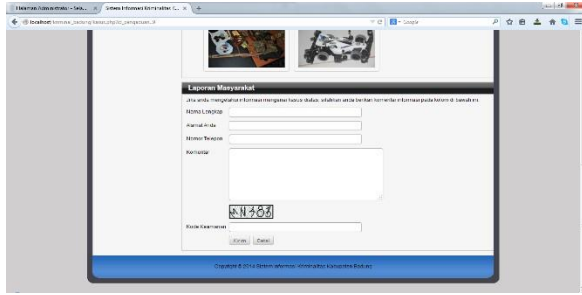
Halaman Administrator - Sist... × | Sistem Informasi Kriminalitas K... × | +

localhost/sistem_pendukung_keputusan/detail_pengaduan/...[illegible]

Google

Laporan Masyarakat

Jika anda mengetahui informasi mengenai kasus diatas, silahkan anda berikan komentar informasi pada kolom di bawah ini.

Nama Lengkap

Alamat Anda

Nomor Telepon

Komentar

AN383

Kode Keamanan

Kirim | Batal

Copyright © 2014 Sistem Informasi Kriminalitas Kabupaten Badung